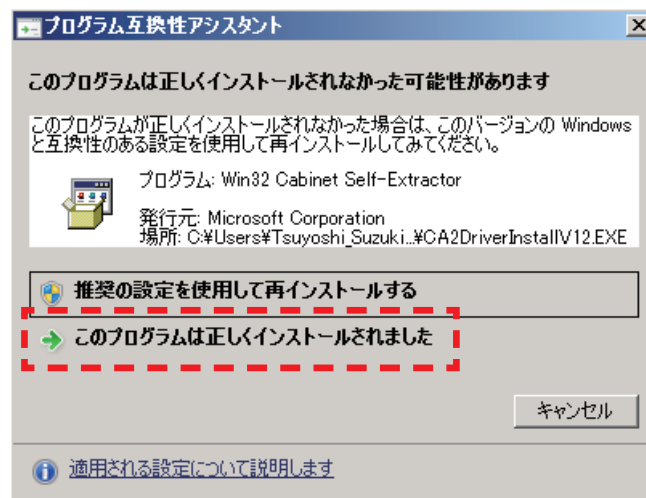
プログラム互換性アシスタント

このプログラムは正しくインストールされなかった可能性があります

このプログラムが正しくインストールされなかった場合は、このバージョンの Windows と互換性のある設定を使用して再インストールしてみてください。

プログラム: Win32 Cabinet Self-Extractor

発行元: Microsoft Corporation
場所: C:¥Users¥Tsuyoshi_Suzuki...¥CA2DriverInstallV12.EXE

推奨の設定を使用して再インストールする

このプログラムは正しくインストールされました

キャンセル

適用される設定について説明します